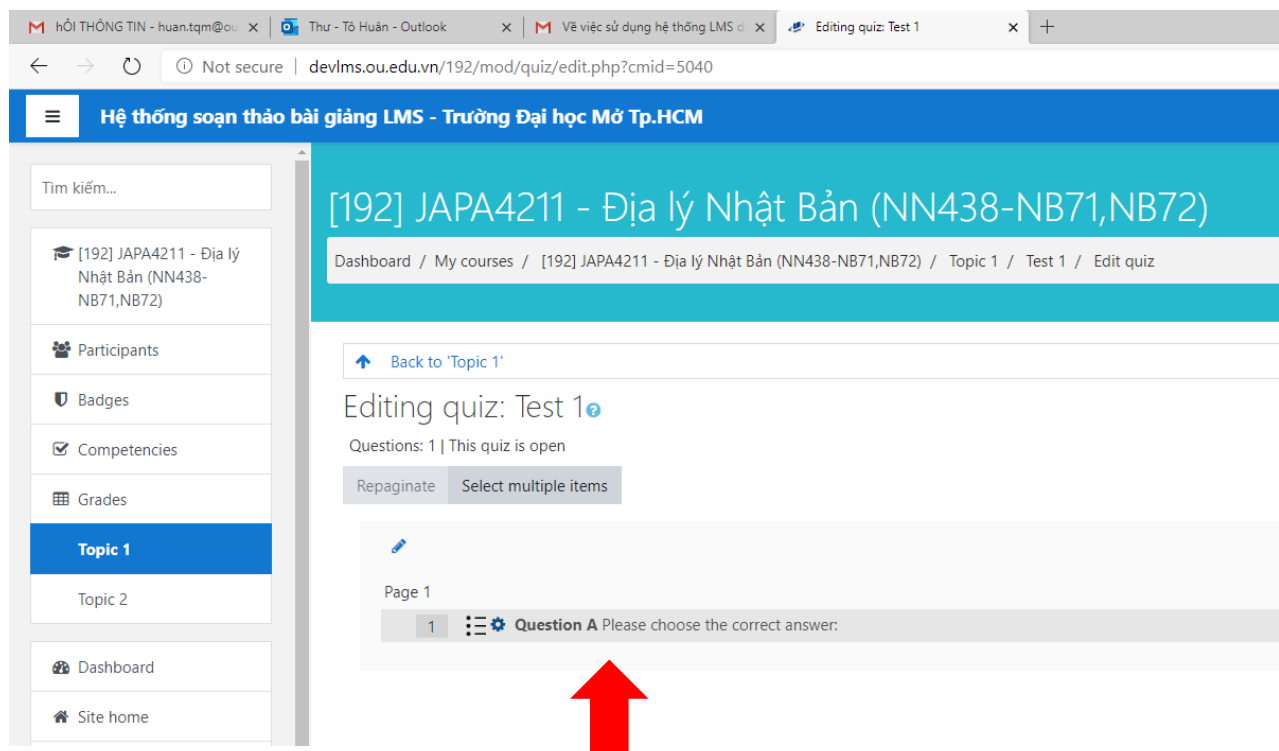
hỎI THÔNG TIN - huan.tqm@ou ×
Thư - Tô Huân - Outlook ×
Về việc sử dụng hệ thống LMS c ×
Editing quiz: Test 1 ×
+

Not secure | devlms.ou.edu.vn/192/mod/quiz/edit.php?cmid=5040

Hệ thống soạn thảo bài giảng LMS - Trường Đại học Mở Tp.HCM

Tìm kiếm...

[192] JAPA4211 - Địa lý Nhật Bản (NN438-NB71,NB72)

Participants

Badges

Competencies

Grades

Topic 1

Topic 2

Dashboard

Site home

[192] JAPA4211 - Địa lý Nhật Bản (NN438-NB71,NB72)

Dashboard / My courses / [192] JAPA4211 - Địa lý Nhật Bản (NN438-NB71,NB72) / Topic 1 / Test 1 / Edit quiz

Back to 'Topic 1'

Editing quiz: Test 1

Questions: 1 | This quiz is open

Repaginate Select multiple items

Page 1

1 Question A Please choose the correct answer: